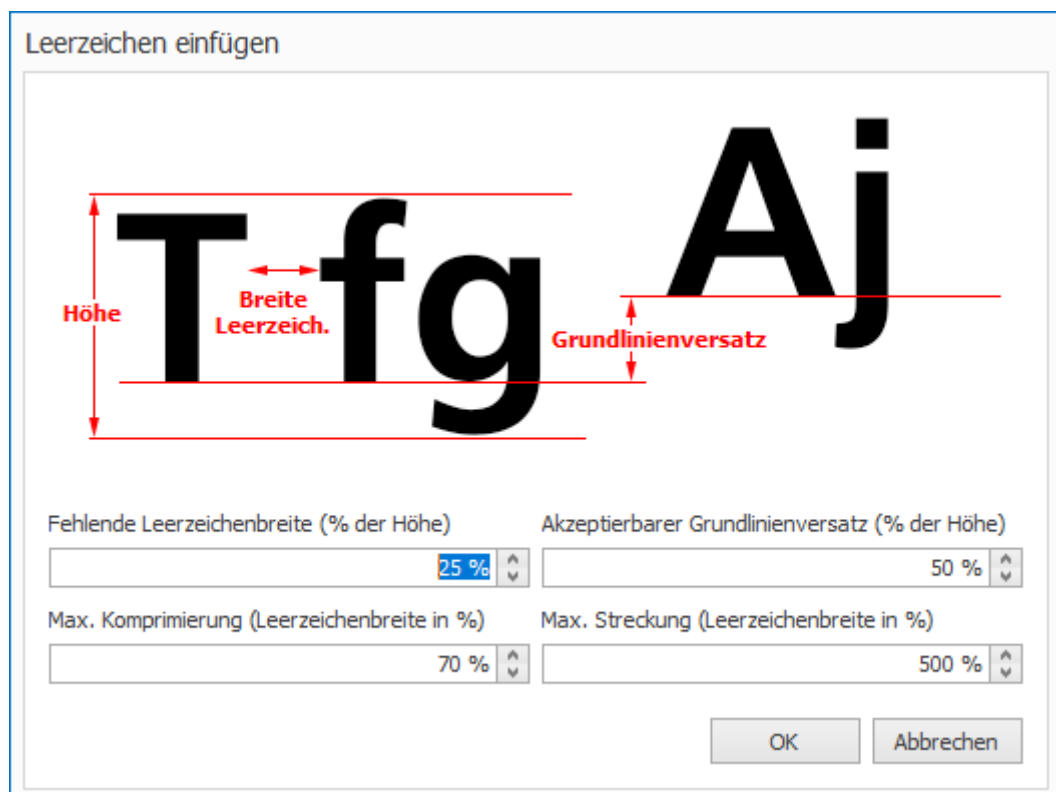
Leerzeichen einfügen

Tfg Aj

Höhe

Breite Leerzeich.

Grundlinienversatz

Fehlende Leerzeichenbreite (% der Höhe)

25 %

Akzeptierbarer Grundlinienversatz (% der Höhe)

50 %

Max. Komprimierung (Leerzeichenbreite in %)

70 %

Max. Streckung (Leerzeichenbreite in %)

500 %

OK

Abbrechen